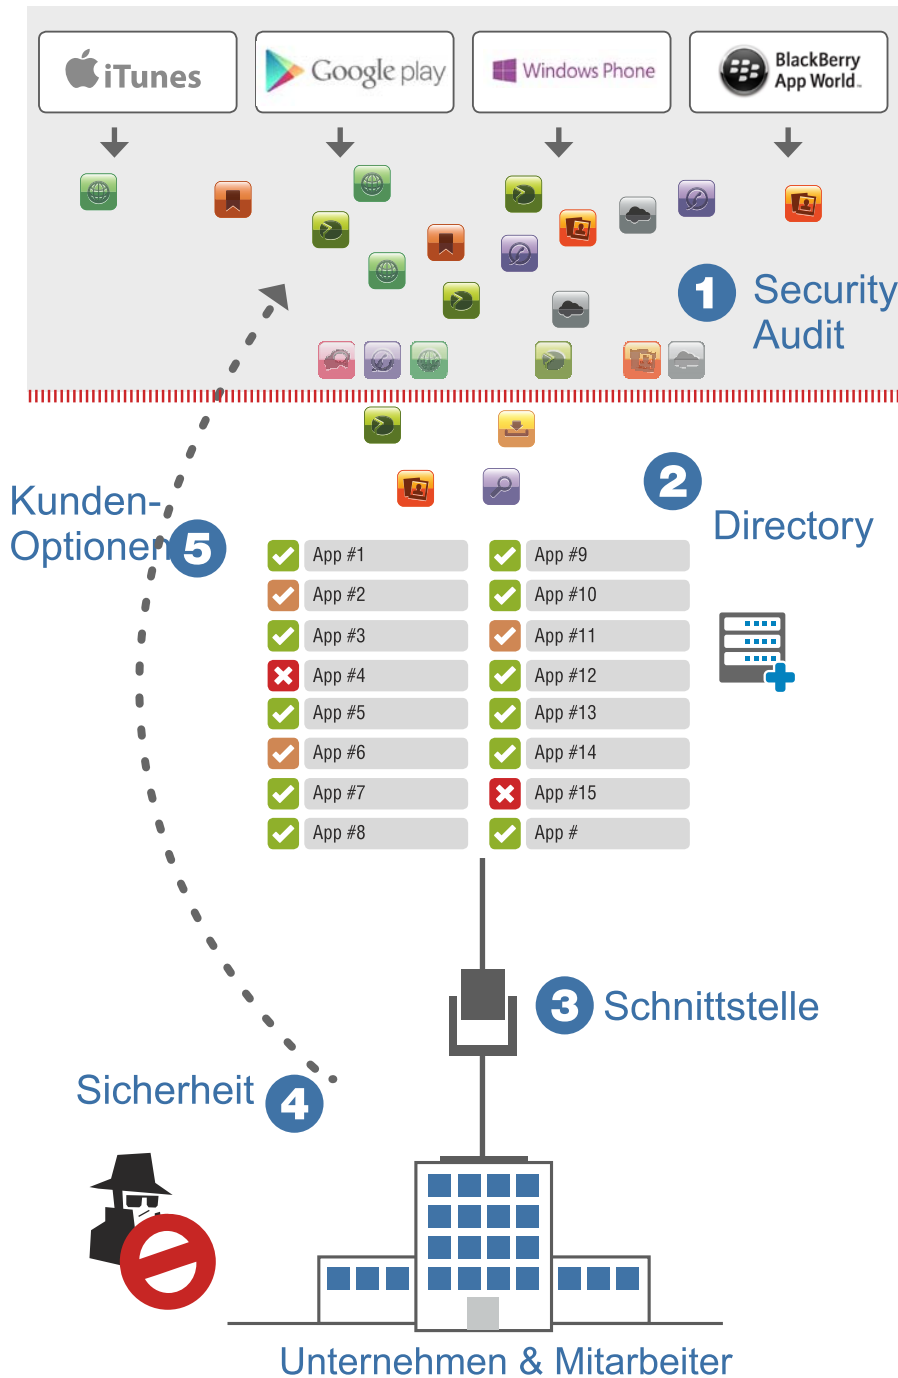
iTunes

Google play

Windows Phone

BlackBerry App World

1 Security Audit

2 Directory

Kunden-Optionen 5

App #1
App #2
App #3
App #4
App #5
App #6
App #7
App #8

App #9
App #10
App #11
App #12
App #13
App #14
App #15
App #

3 Schnittstelle

Sicherheit 4

Unternehmen & Mitarbeiter